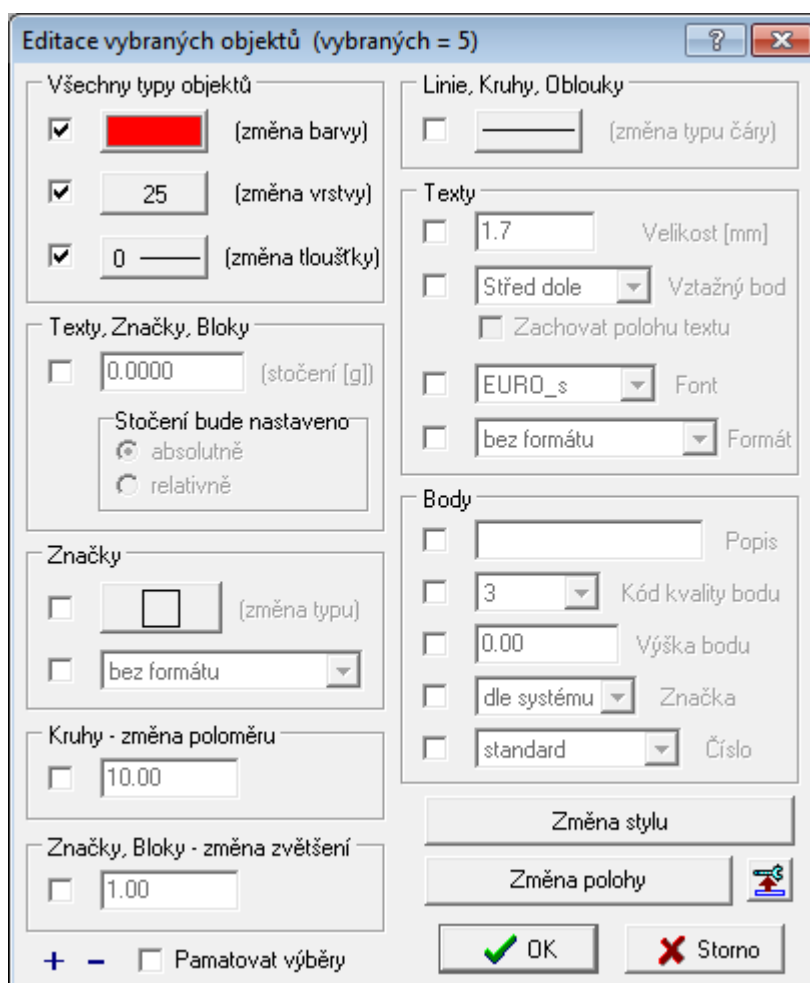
Editace vybraných objektů (vybraných = 5)

?

Všechny typy objektů

(změna barvy)

25 (změna vrstvy)

0 (změna tloušťky)

Texty, Značky, Bloky

0.0000 (stočení [g])

Stočení bude nastaveno

absolutně

relativně

Značky

(změna typu)

bez formátu

Kruhy - změna poloměru

10.00

Značky, Bloky - změna zvětšení

1.00

+ − Pamatovat výběry

Linie, Kruhy, Oblouky

(změna typu čáry)

Texty

1.7 Velikost [mm]

Střed dole Vztažný bod

Zachovat polohu textu

EURO_s Font

bez formátu Formát

Body

Popis

3 Kód kvality bodu

0.00 Výška bodu

dle systému Značka

standard Číslo

Změna stylu

Změna polohy

OK

Storno